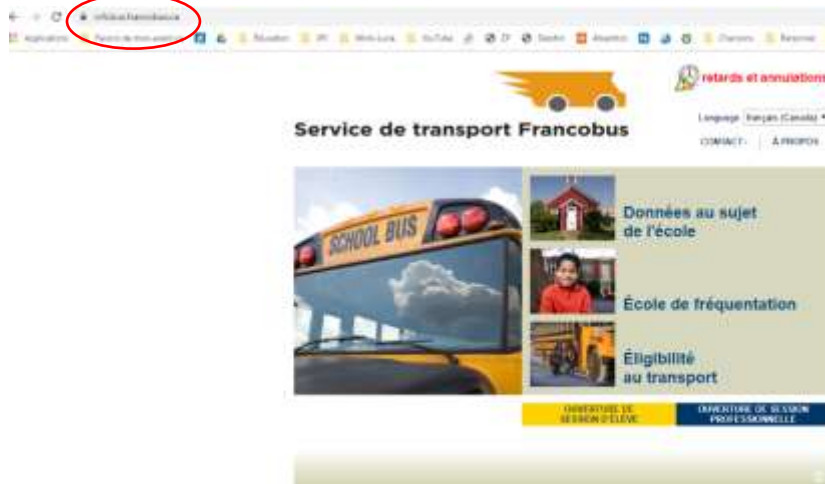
infobus.francobus.ca

Applications | Favoris de mon ancien | Éducation | IPI | Web Lucie | YouTube | Sondex | Alexandra | Chansons | Retenir

retards et annulations

Service de transport Francobus

Langage Français (Canada)

CONTACT | À PROPOS

SCHOOL BUS

Données au sujet de l'école

École de fréquentation

Éligibilité au transport

OUVERTURE DE SESSION D'ÉLÈVE

OUVERTURE DE SESSION PROFESSIONNELLE